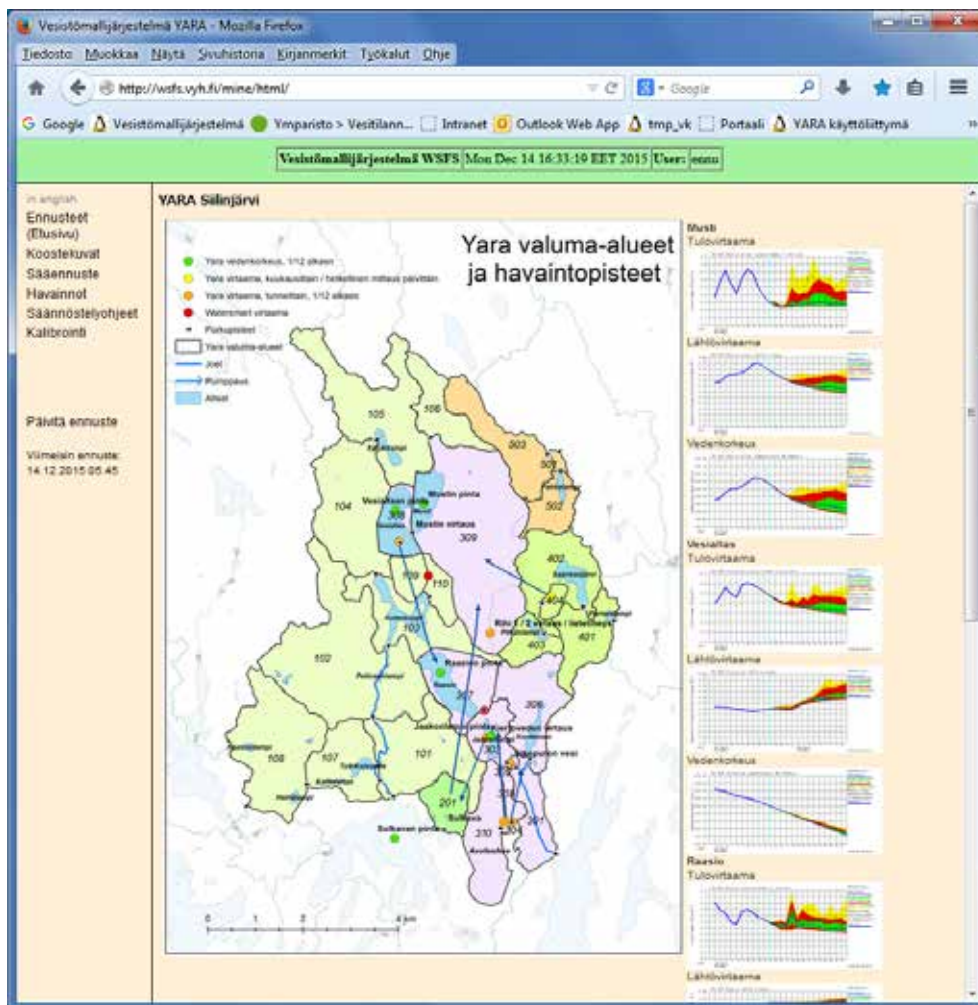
Vesistömallijärjestelmä YARA - Mozilla Firefox

Tiedosto Muokkaa Näytä Sivuhistoria Kirjanmerkit Työkalut Ohje

http://wsfs.vyh.fi/mine/html/

Google

Google Vesistömallijärjestelmä Ymparisto > Vesitilann... Intranet Outlook Web App tmp_vk Portaali VARA käyttöliittymä

Vesistömallijärjestelmä WSFS | Mon Dec 14 16:33:19 EET 2015 | User: | eenu

in english
Ennusteet (Etusivu)
Koostekuvat
Sääennuste
Havainnot
Säännöstelyohjeet
Kalibrointi

Päivitä ennuste

Viimeisin ennuste: 14.12.2015 05:45

YARA Siilinjärvi

Yara valuma-alueet ja havaintopisteet

Yara vedenkorkeus, 1/12 alkaen
Yara virtaama, kuukausittain / hetkellinen mittaus päivittäin
Yara virtaama, tunneittain, 1/12 alkaen
Wateman virtaama
Purkupisteet
Yara valuma-alueet
Joet
Pumppaus
Altaat

105
106
303
104
Vesialtaan pinta
Mustin pinta
Mustin virtaus
309
502
402
109
110
103
102
Raasion pinta
401
403
307
306
108
107
101
201
304
310
Sulkavan pinta

0 1 2 3 4 km

Musti
Tulovirtaama
Lähtövirtaama
Vedenkorkeus
Vesiallas
Tulovirtaama
Lähtövirtaama
Vedenkorkeus
Raasio
Tulovirtaama
Lähtövirtaama